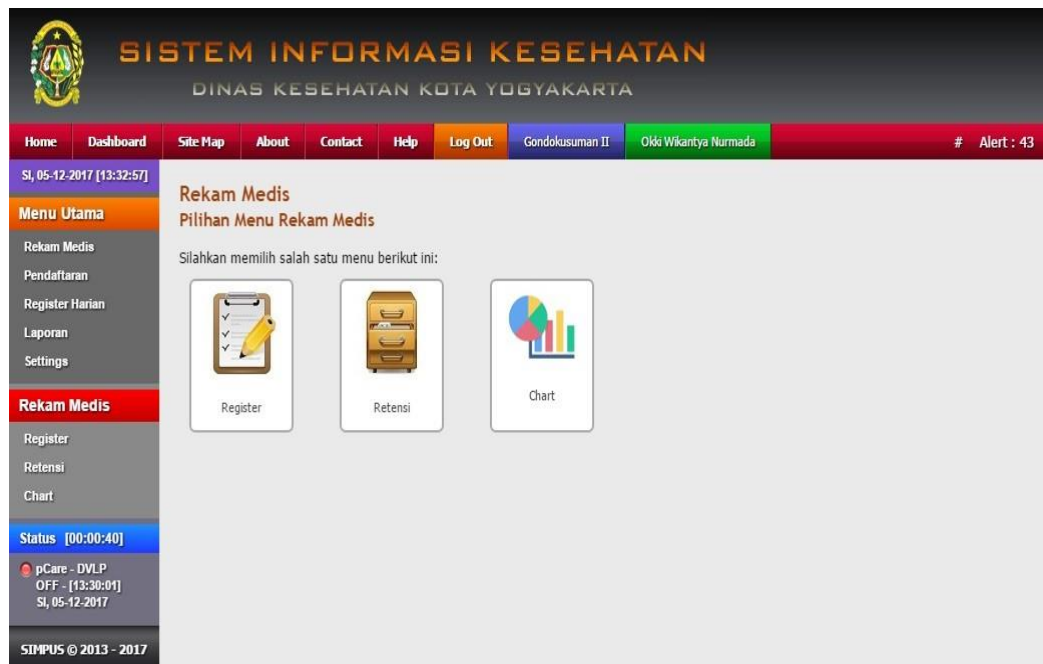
SISTEM INFORMASI KESEHATAN
DINAS KESEHATAN KOTA YOGYAKARTA

Home Dashboard Site Map About Contact Help Log Out Gondokusuman II Okki Wikantya Nurmada # Alert : 43

SI, 05-12-2017 [13:32:57]

Menu Utama
Rekam Medis
Pendaftaran
Register Harian
Laporan
Settings

Rekam Medis
Register
Retensi
Chart

Status [00:00:40]
pCare - DVLP
OFF - [13:30:01]
SI, 05-12-2017

SIMPUS © 2013 - 2017

Rekam Medis
Pilihan Menu Rekam Medis

Silahkan memilih salah satu menu berikut ini:

Register

Retensi

Chart